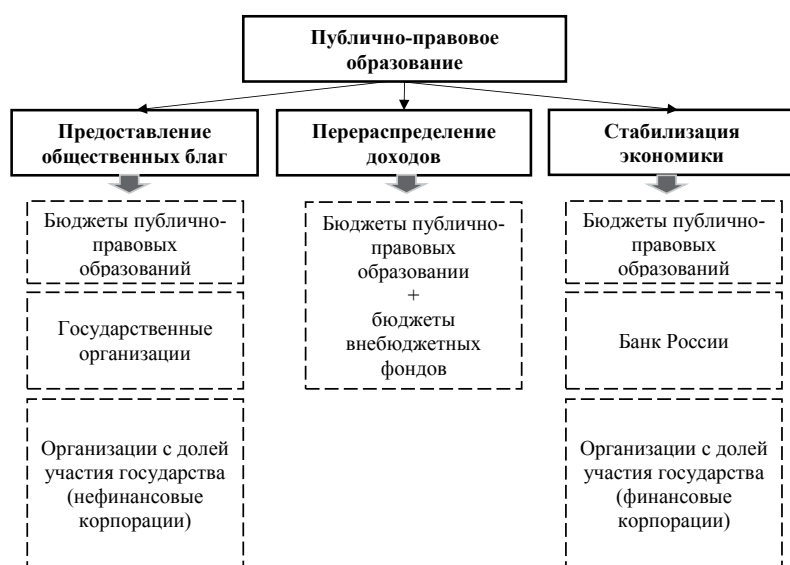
Публично-правовое образование

Предоставление общественных благ

Бюджеты публично-правовых образований

Государственные организации

Организации с долей участия государства (нефинансовые корпорации)

Перераспределение доходов

Бюджеты публично-правовых образовании
+
бюджеты внебюджетных фондов

Стабилизация экономики

Бюджеты публично-правовых образований

Банк России

Организации с долей участия государства (финансовые корпорации)